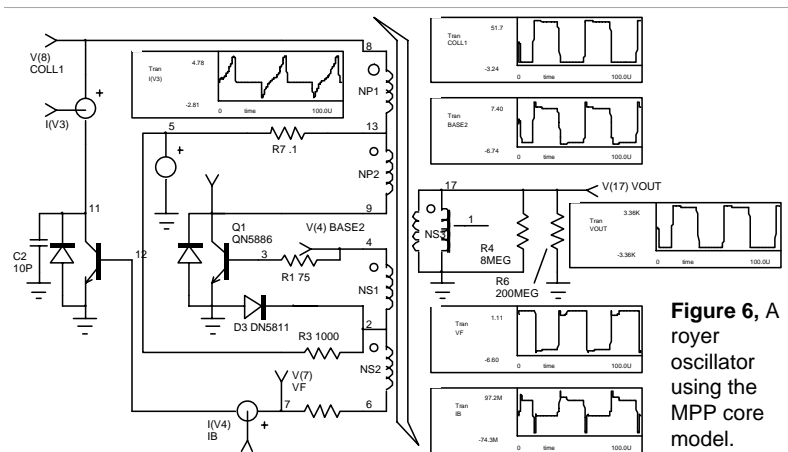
V(8)
COLL1

I(V3)

+

Tran
I(V3)
4.78
-2.81
0 time 100.0U

8
NP1

5
R7 .1
13

+

NP2

9

11

C2
10P

12

Q1
QN5886

V(4) BASE2
4
3
R1 75

NS1

D3 DN5811

2
R3 1000

NS2

V(7)
VF
7
6

I(V4)
IB
+

Tran
COLL1
51.7
-3.24
0 time 100.0U

Tran
BASE2
7.40
-6.74
0 time 100.0U

17
V(17) VOUT
1
NS3
R4
8MEG
R6
200MEG

Tran
VOUT
3.36K
-3.36K
0 time 100.0U

Tran
VF
1.11
-6.80
0 time 100.0U

Tran
IB
97.2M
-74.3M
0 time 100.0U

**Figure 6,** A royer oscillator using the MPP core model.